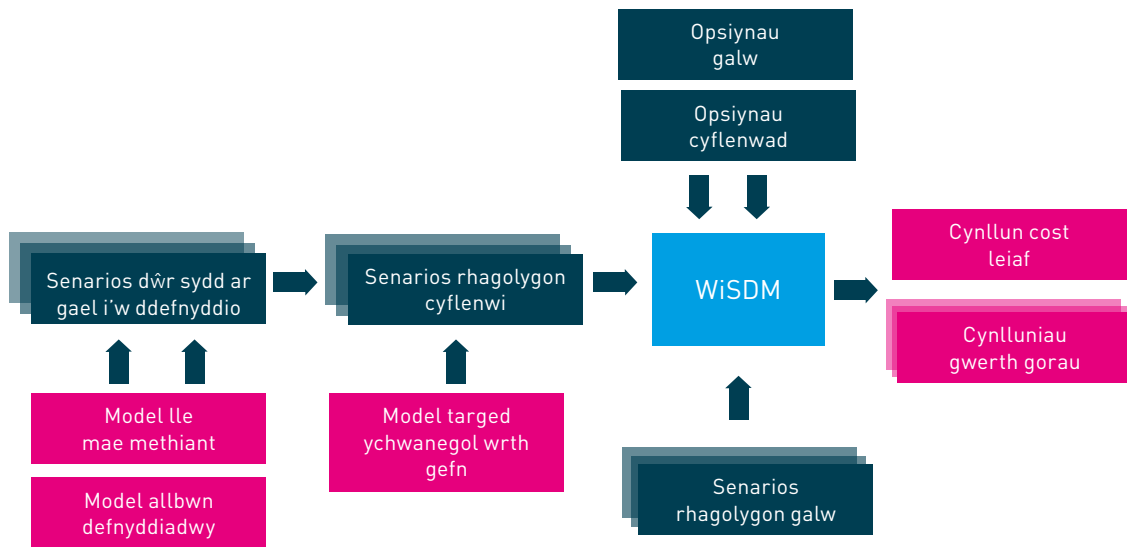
Opsiynau galw

Opsiynau cyflenwad

Senarios dŵr sydd ar gael i'w ddefnyddio

Senarios rhagolygon cyflenwi

WiSDM

Cynllun cost leiaf

Cynlluniau gwerth gorau

Model lle mae methiant

Model allbwn defnyddiadwy

Model targed ychwanegol wrth gefn

Senarios rhagolygon galw